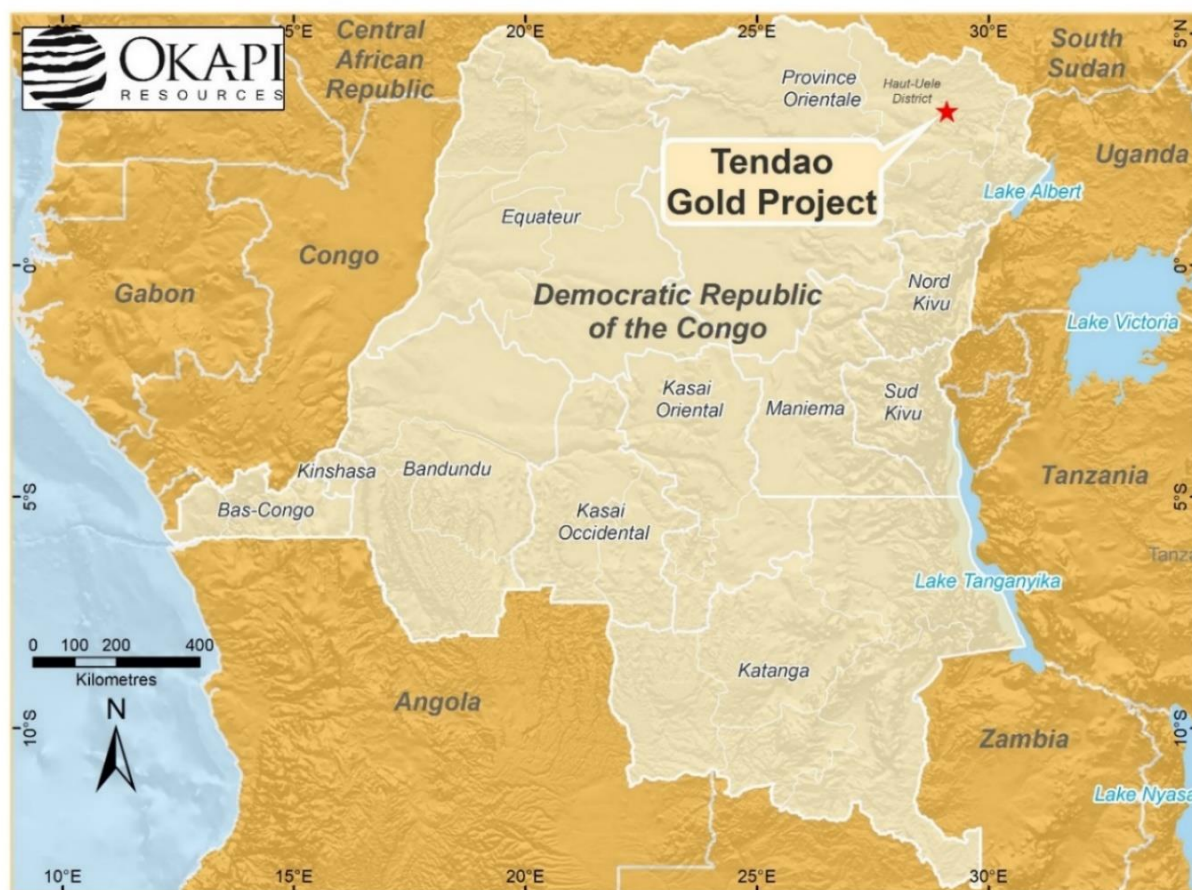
OKAPI RESOURCES

15°E 20°E 25°E 30°E 5°N

Central African Republic

South Sudan

Province Orientale

Haut-Uele District

Tendao Gold Project

Uganda

Lake Albert

Equateur

Congo

0°

Gabon

Democratic Republic of the Congo

Nord Kivu

Lake Victoria

Kasai Oriental

Maniema

Sud Kivu

Kinshasa

Bandundu

Tanzania

5°S

Bas-Congo

Kasai Occidental

Tanza

Lake Tanganyika

0 100 200 400
Kilometres

N

Katanga

Angola

10°S

Zambia

Lake Nyasa

10°E 15°E 20°E 25°E 30°E